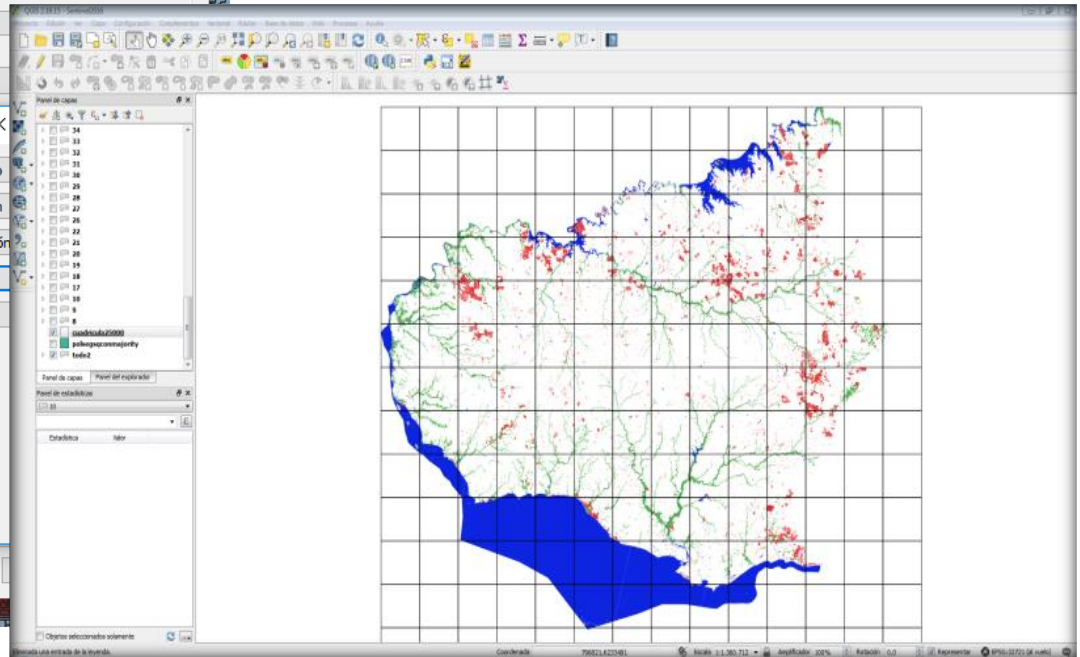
QGIS 2.18.15 - Sentinel2016
Proyecto Edición Ver Capa Configuración Complementos Vectorial Ráster Base de datos Web Procesos Ayuda

Panel de capas
34
33
32
31
30
29
28
27
26
22
21
20
19
18
17
10
9
8
cuadricula25000
poleogsqcommajority
todo2
Panel de capas
Panel del explorador

Panel de estadísticas
10
Estadística
Valor
Objetos seleccionados solamente

Coordenada
796821,6223481
Escala 1:1.360.712
Amplificador 100%
Rotación 0,0
Representar
EPSG:32721 (al vuelo)